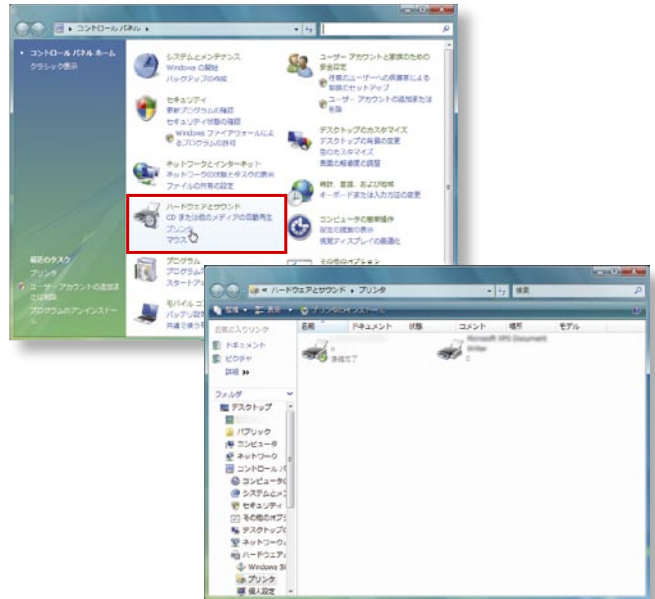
コントロール パネル ▸

コントロール パネル ホーム
クラシック表示

システムとメンテナンス
Windows の開始
バックアップの作成

ユーザー アカウントと家族のための安全設定
保護者によるユーザーへの制限の設定
ユーザー アカウントの追加または削除

セキュリティ
更新プログラムの確認
セキュリティ状態の確認
Windows ファイアウォールによるプログラムの許可

デスクトップのカスタマイズ
デスクトップの背景の変更
色のカスタマイズ
画面の解像度の調整

ネットワークとインターネット
ネットワークの状態とタスクの表示
ファイルの共有の設定

時計、言語、および地域
キーボードまたは入力方法の変更

ハードウェアとサウンド
CD または他のメディアの自動再生
プリンタ
マウス

コンピュータの簡単操作
設定の提案の表示
視覚ディスプレイの最適化

最近のタスク
プリンタ
ユーザー アカウントの追加または削除
プログラムのアンインストール

プログラム
プログラム
スタートア

モバイル
バッテリ
共通で使う

その他のオプション

ハードウェアとサウンド ▸ プリンタ
検索

整理 ▾ 表示 ▾ プリンタのインストール

お気に入りリンク
ドキュメント
ピクチャ
詳細 »

名前 | ドキュメント | 状態 | コメント | 場所 | モデル

0
準備完了

Microsoft XPS Document Writer
0

フォルダ
デスクトップ
パブリック
コンピュータ
ネットワーク
コントロール パ
コンピュータ
システムとメ
セキュリティ
その他のオプ
デスクトップ
ネットワーク
ハードウェア
Windows S
プリンタ
個人設定